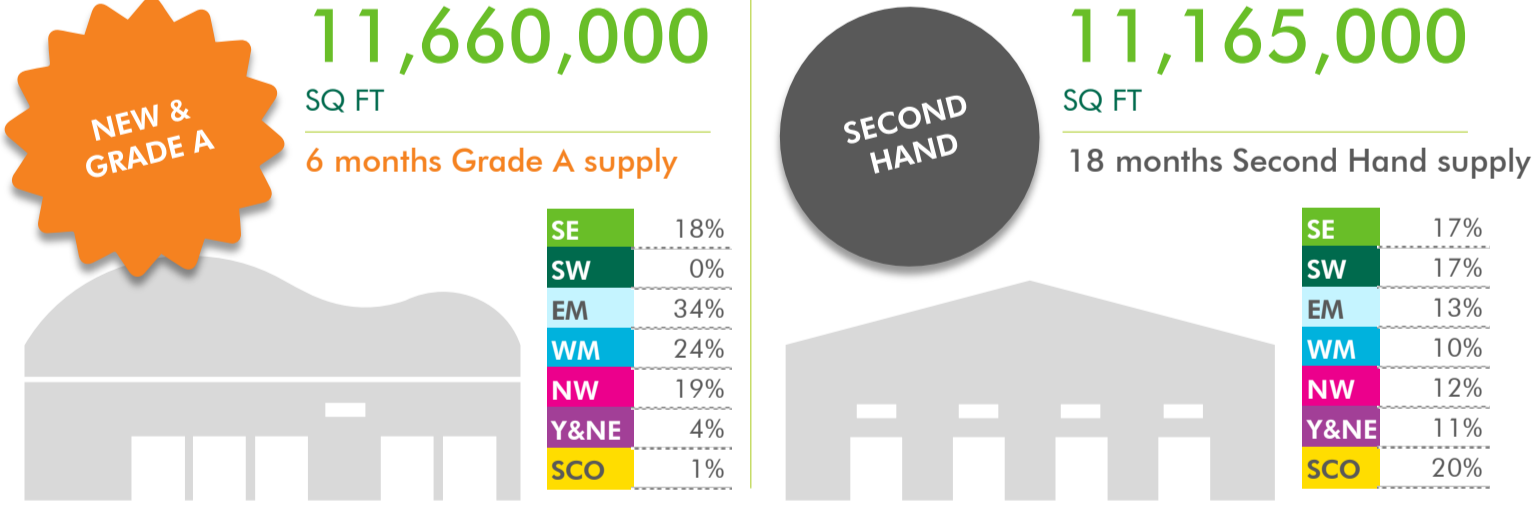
NEW & GRADE A

11,660,000

SQ FT

6 months Grade A supply

| | |
|---|---|
| SE | 18% |
| SW | 0% |
| EM | 34% |
| WM | 24% |
| NW | 19% |
| Y&NE | 4% |
| SCO | 1% |

SECOND HAND

11,165,000

SQ FT

18 months Second Hand supply

| | |
|---|---|
| SE | 17% |
| SW | 17% |
| EM | 13% |
| WM | 10% |
| NW | 12% |
| Y&NE | 11% |
| SCO | 20% |